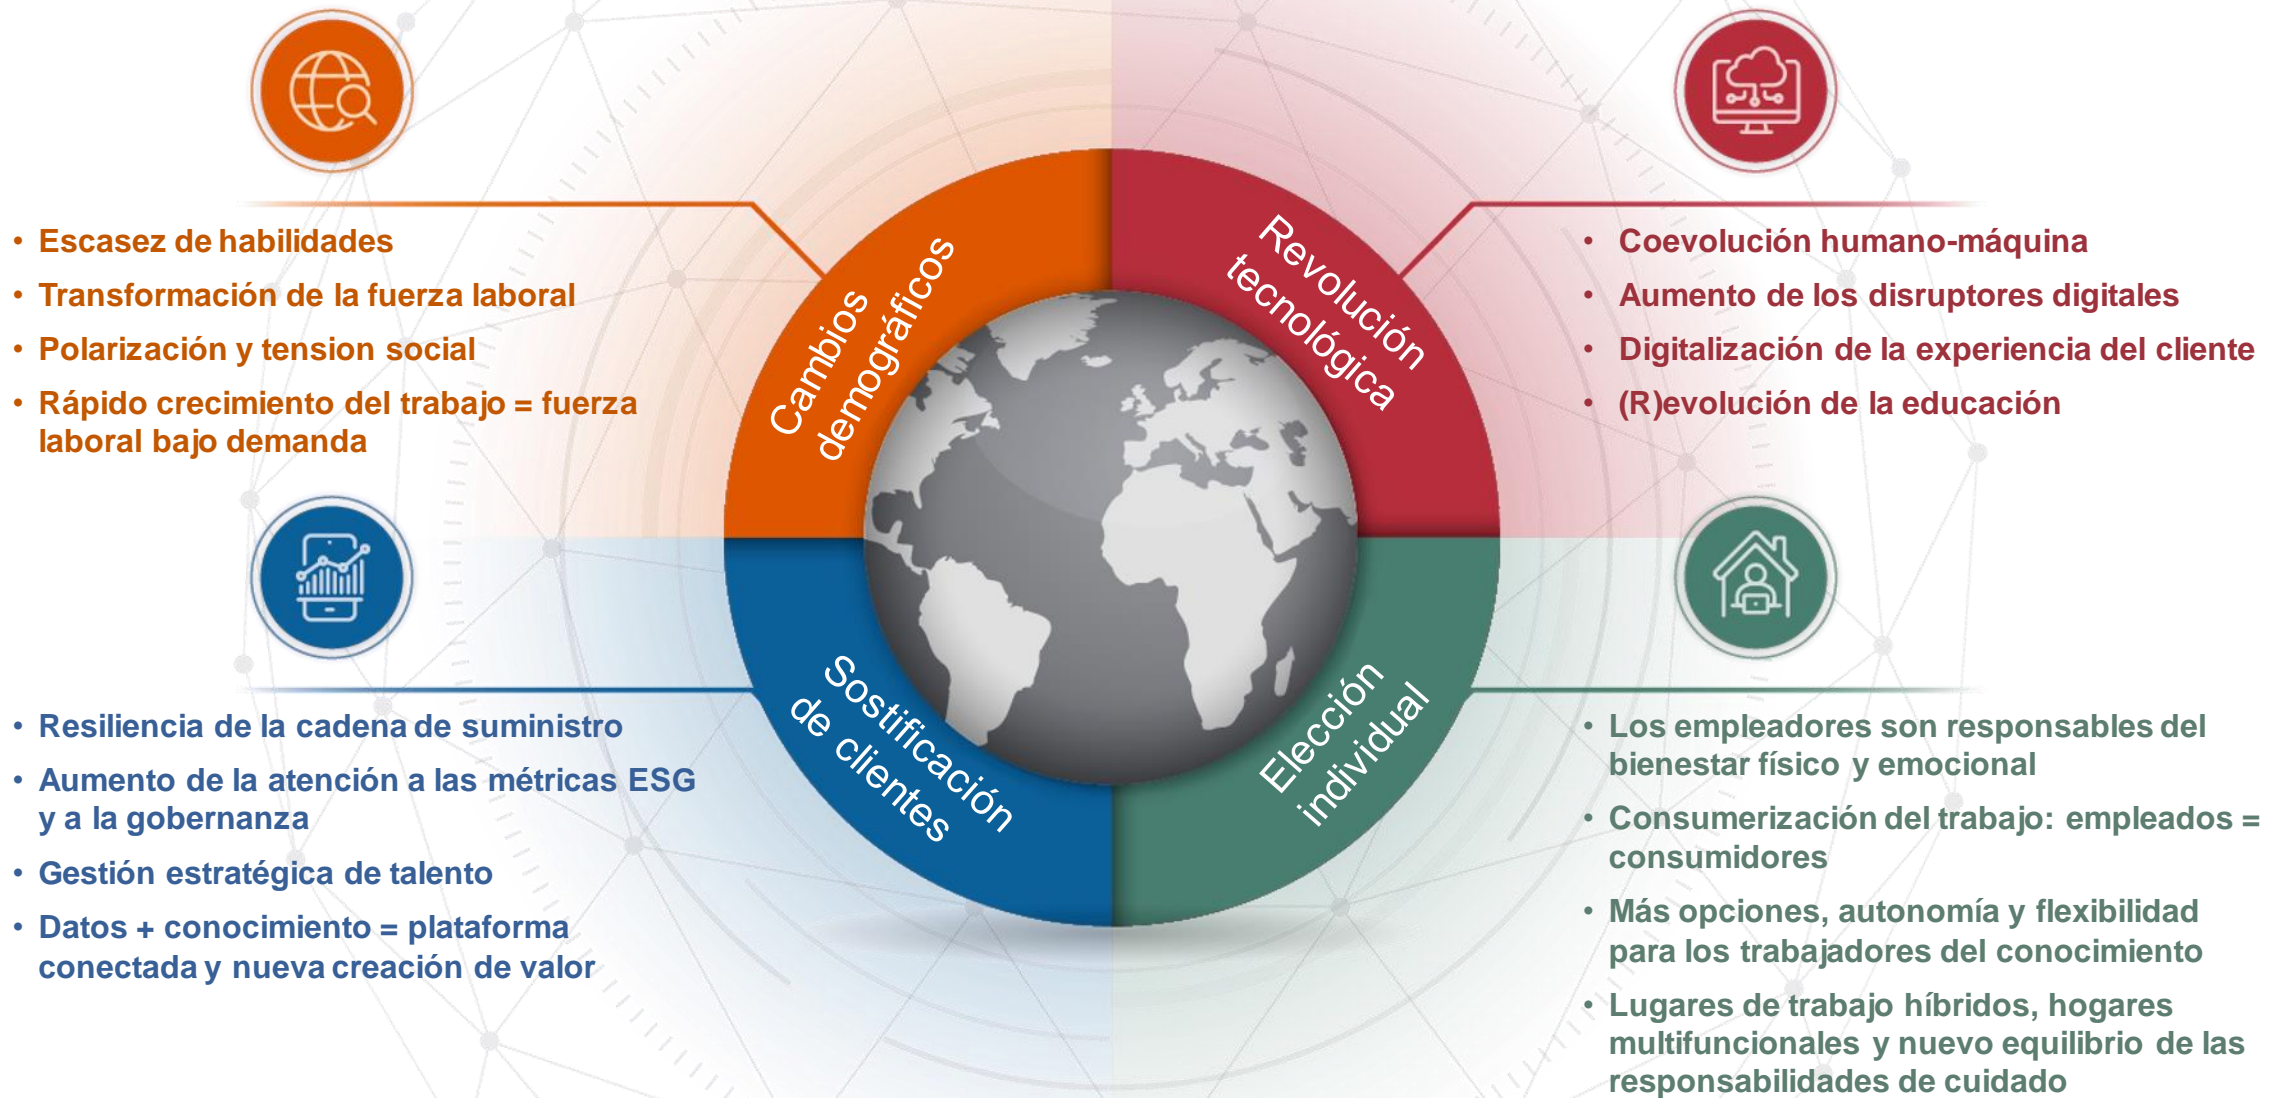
• Escasez de habilidades
• Transformación de la fuerza laboral
• Polarización y tension social
• Rápido crecimiento del trabajo = fuerza laboral bajo demanda

Cambios demográficos

Revolución tecnológica

• Coevolución humano-máquina
• Aumento de los disruptores digitales
• Digitalización de la experiencia del cliente
• (R)evolución de la educación

Sostificación de clientes

Elección individual

• Resiliencia de la cadena de suministro
• Aumento de la atención a las métricas ESG y a la gobernanza
• Gestión estratégica de talento
• Datos + conocimiento = plataforma conectada y nueva creación de valor

• Los empleadores son responsables del bienestar físico y emocional
• Consumerización del trabajo: empleados = consumidores
• Más opciones, autonomía y flexibilidad para los trabajadores del conocimiento
• Lugares de trabajo híbridos, hogares multifuncionales y nuevo equilibrio de las responsabilidades de cuidado